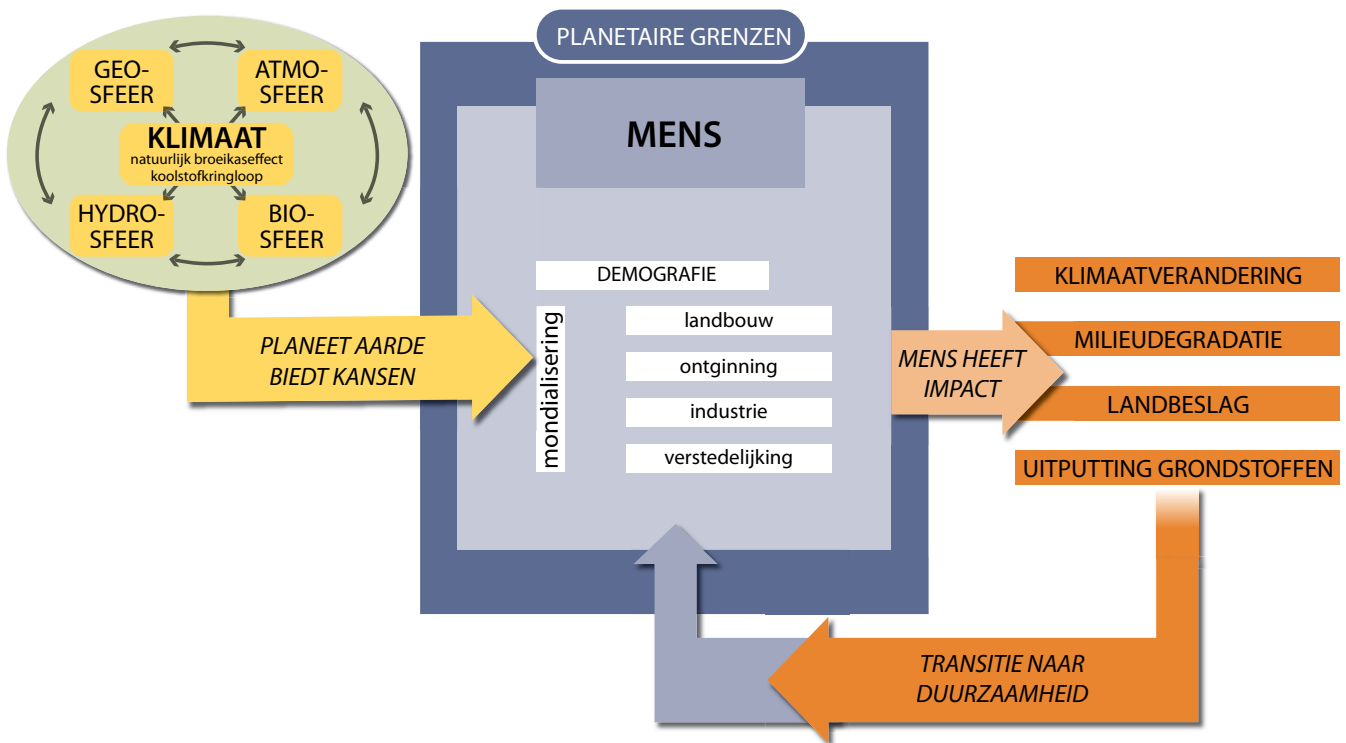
GEO-SFEER

ATMO-SFEER

KLIMAAT
natuurlijk broeikaseffect
koolstofkringloop

HYDRO-SFEER

BIO-SFEER

PLANEET AARDE BIEDT KANSEN

PLANETAIRE GRENZEN

MENS

DEMOGRAFIE

mondialisering

landbouw

ontginning

industrie

verstedelijking

MENS HEEFT IMPACT

KLIMAATVERANDERING

MILIEUDEGRADATIE

LANDBESLAG

UITPUTTING GRONDSTOFFEN

TRANSITIE NAAR DUURZAAMHEID